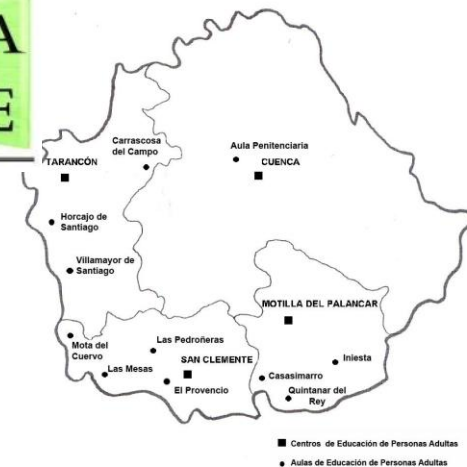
A
E

TARANCÓN
Carrascosa del Campo
Aula Penitenciaria
CUENCA
Horcajo de Santiago
Villamayor de Santiago
MOTILLA DEL PALANCAR
Mota del Cuervo
Las Pedroñeras
SAN CLEMENTE
Las Mesas
El Provencio
Casasimarro
Iniesta
Quintanar del Rey

■ Centros de Educación de Personas Adultas
• Aulas de Educación de Personas Adultas